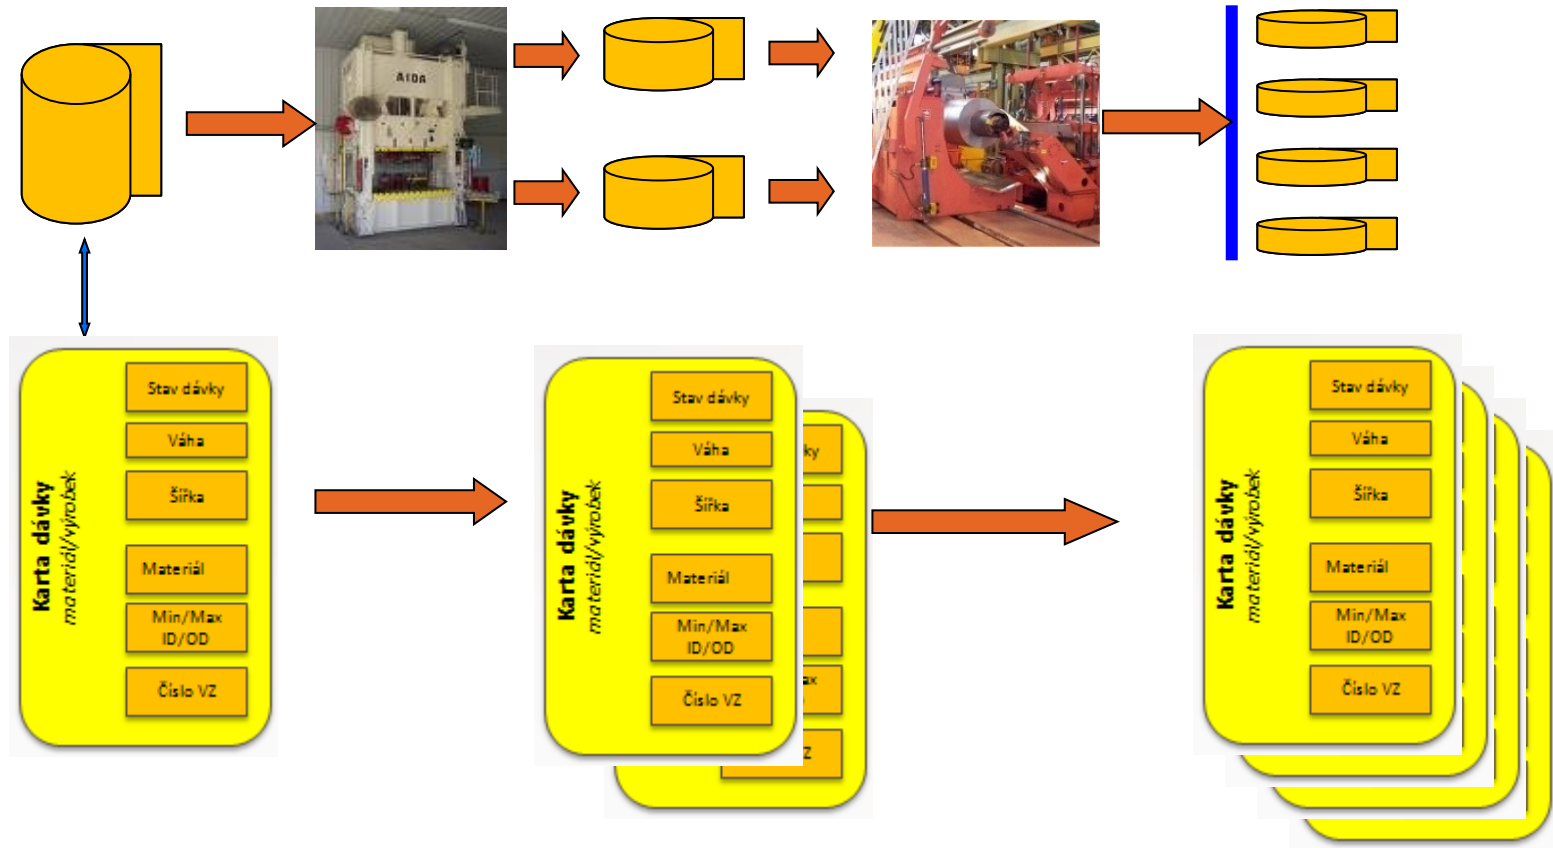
AIDA

Karta dávky
materiál/výrobek

Stav dávky

Váha

Šířka

Materiál

Min/Max ID/OD

Číslo VZ

Karta dávky
materiál/výrobek

Stav dávky

Váha

Šířka

Materiál

Min/Max ID/OD

Číslo VZ

ky

ax

Z

Karta dávky
materiál/výrobek

Stav dávky

Váha

Šířka

Materiál

Min/Max ID/OD

Číslo VZ